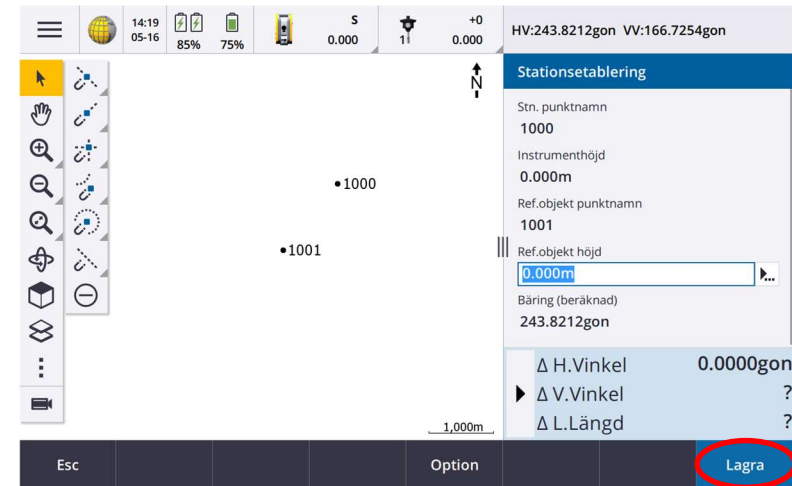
14:19
05-16

85% 75%

S
0.000

1

+0
0.000

HV:243.8212gon VV:166.7254gon

N

1000

1001

1,000m

Stationsetablering

Stn. punktnamn
1000

Instrumenthöjd
0.000m

Ref.objekt punktnamn
1001

Ref.objekt höjd
0.000m

Bäring (beräknad)
243.8212gon

Δ H.Vinkel 0.0000gon
Δ V.Vinkel ?
Δ L.Längd ?

Esc

Option

Lagra